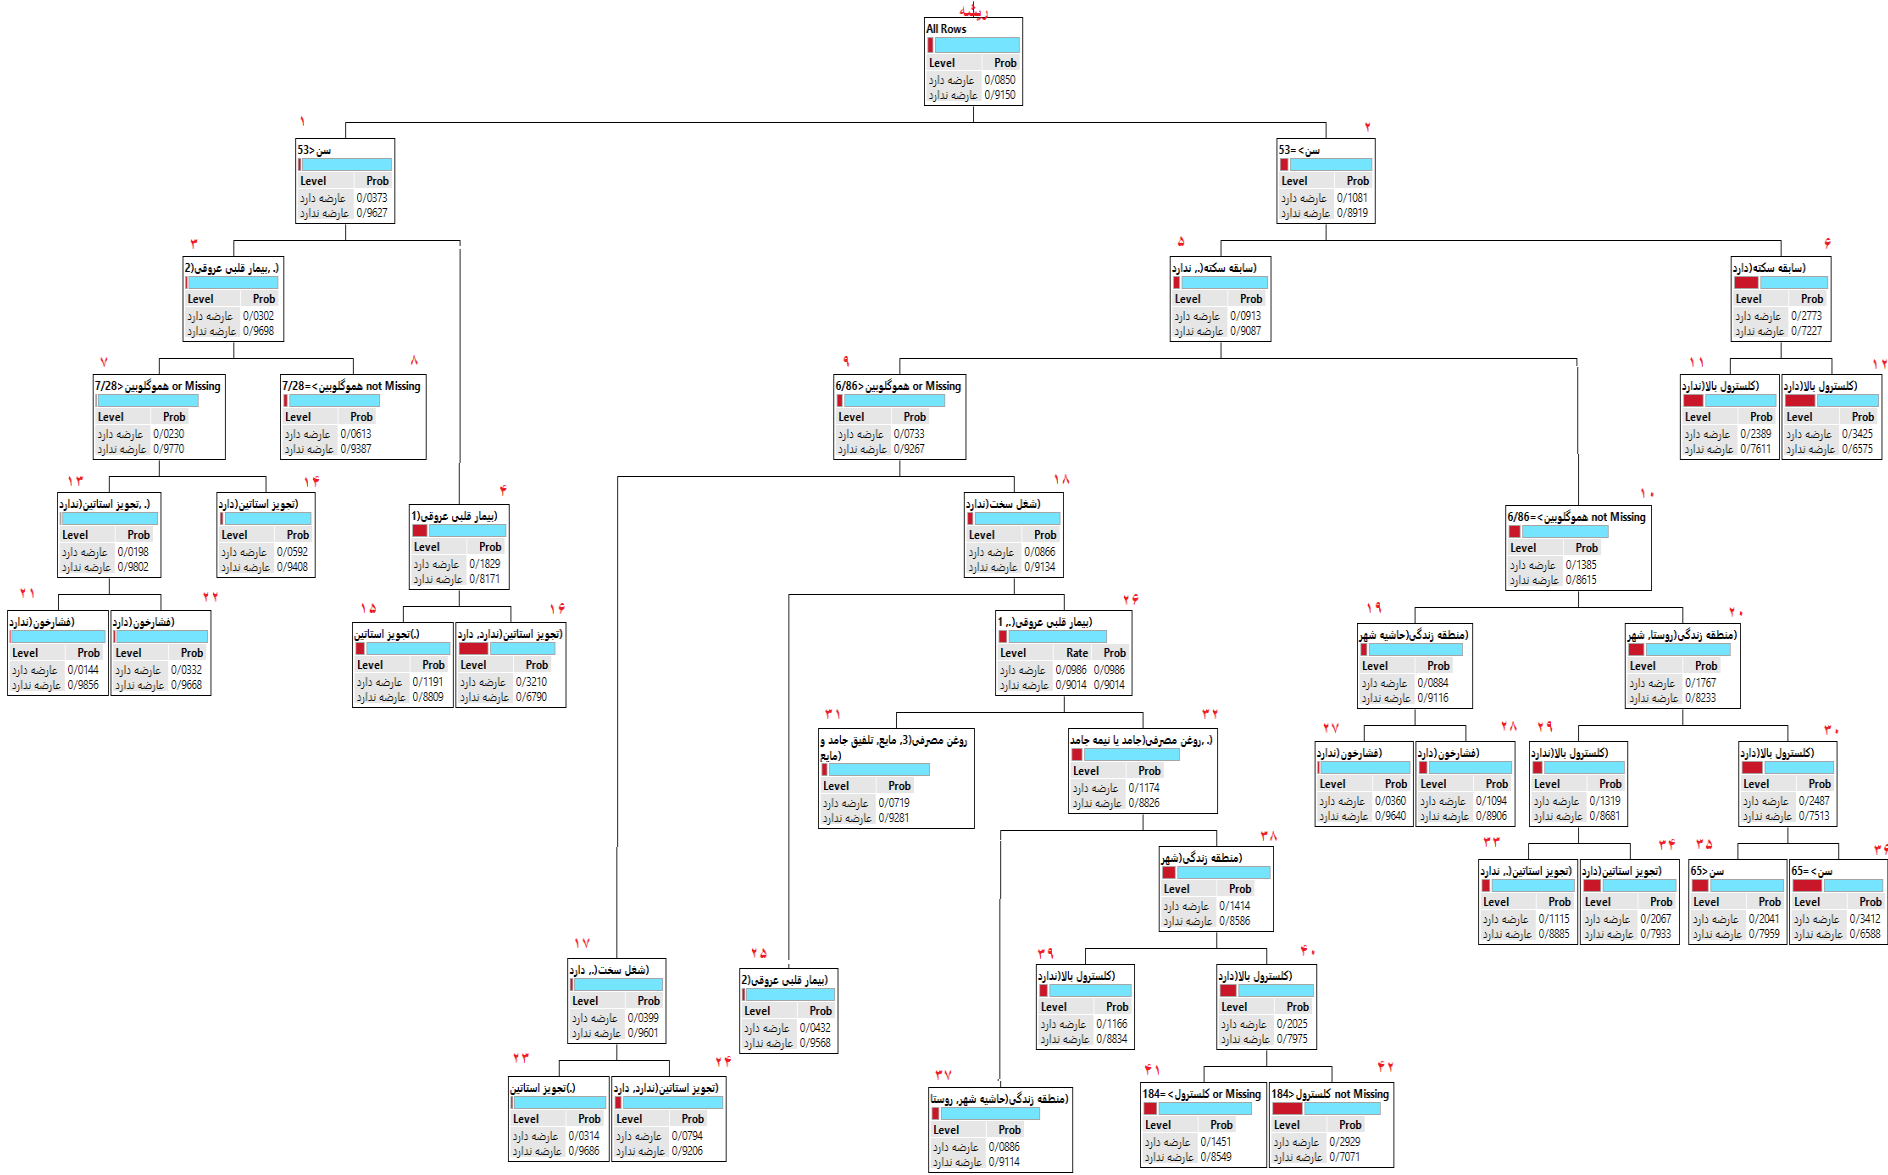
ریشه
All Rows
| Level | Prob |
|---|---|
| عارضه دارد | 0/0850 |
| عارضه ندارد | 0/9150 |

۱
سن<53
| Level | Prob |
|---|---|
| عارضه دارد | 0/0373 |
| عارضه ندارد | 0/9627 |

۲
سن>=53
| Level | Prob |
|---|---|
| عارضه دارد | 0/1081 |
| عارضه ندارد | 0/8919 |

۳
بیمار قلبی عروقی(2, .)
| Level | Prob |
|---|---|
| عارضه دارد | 0/0302 |
| عارضه ندارد | 0/9698 |

۵
سابقه سکته(ندارد, .)
| Level | Prob |
|---|---|
| عارضه دارد | 0/0913 |
| عارضه ندارد | 0/9087 |

۶
سابقه سکته(دارد)
| Level | Prob |
|---|---|
| عارضه دارد | 0/2773 |
| عارضه ندارد | 0/7227 |

۷
هموگلوبین<7/28 or Missing
| Level | Prob |
|---|---|
| عارضه دارد | 0/0230 |
| عارضه ندارد | 0/9770 |

۸
هموگلوبین>=7/28 not Missing
| Level | Prob |
|---|---|
| عارضه دارد | 0/0613 |
| عارضه ندارد | 0/9387 |

۹
هموگلوبین<6/86 or Missing
| Level | Prob |
|---|---|
| عارضه دارد | 0/0733 |
| عارضه ندارد | 0/9267 |

۱۱
کلسترول بالا(ندارد)
| Level | Prob |
|---|---|
| عارضه دارد | 0/2389 |
| عارضه ندارد | 0/7611 |

۱۲
کلسترول بالا(دارد)
| Level | Prob |
|---|---|
| عارضه دارد | 0/3425 |
| عارضه ندارد | 0/6575 |

۱۳
تجویز استاتین(ندارد, .)
| Level | Prob |
|---|---|
| عارضه دارد | 0/0198 |
| عارضه ندارد | 0/9802 |

۱۴
تجویز استاتین(دارد)
| Level | Prob |
|---|---|
| عارضه دارد | 0/0592 |
| عارضه ندارد | 0/9408 |

۴
بیمار قلبی عروقی(1)
| Level | Prob |
|---|---|
| عارضه دارد | 0/1829 |
| عارضه ندارد | 0/8171 |

۱۸
شغل سخت(ندارد)
| Level | Prob |
|---|---|
| عارضه دارد | 0/0866 |
| عارضه ندارد | 0/9134 |

۱۰
هموگلوبین>=6/86 not Missing
| Level | Prob |
|---|---|
| عارضه دارد | 0/1385 |
| عارضه ندارد | 0/8615 |

۲۱
فشارخون(ندارد)
| Level | Prob |
|---|---|
| عارضه دارد | 0/0144 |
| عارضه ندارد | 0/9856 |

۲۲
فشارخون(دارد)
| Level | Prob |
|---|---|
| عارضه دارد | 0/0332 |
| عارضه ندارد | 0/9668 |

۱۵
تجویز استاتین(.)
| Level | Prob |
|---|---|
| عارضه دارد | 0/1191 |
| عارضه ندارد | 0/8809 |

۱۶
تجویز استاتین(ندارد, دارد)
| Level | Prob |
|---|---|
| عارضه دارد | 0/3210 |
| عارضه ندارد | 0/6790 |

۲۶
بیمار قلبی عروقی(1, .)
| Level | Rate | Prob |
|---|---|---|
| عارضه دارد | 0/0986 | 0/0986 |
| عارضه ندارد | 0/9014 | 0/9014 |

۱۹
منطقه زندگی(حاشیه شهر)
| Level | Prob |
|---|---|
| عارضه دارد | 0/0884 |
| عارضه ندارد | 0/9116 |

۲۰
منطقه زندگی(روستا, شهر)
| Level | Prob |
|---|---|
| عارضه دارد | 0/1767 |
| عارضه ندارد | 0/8233 |

۳۱
روغن مصرفی(3, مایع, تلفیق جامد و مایع)
| Level | Prob |
|---|---|
| عارضه دارد | 0/0719 |
| عارضه ندارد | 0/9281 |

۳۲
روغن مصرفی(جامد یا نیمه جامد, .)
| Level | Prob |
|---|---|
| عارضه دارد | 0/1174 |
| عارضه ندارد | 0/8826 |

۲۷
فشارخون(ندارد)
| Level | Prob |
|---|---|
| عارضه دارد | 0/0360 |
| عارضه ندارد | 0/9640 |

۲۸
فشارخون(دارد)
| Level | Prob |
|---|---|
| عارضه دارد | 0/1094 |
| عارضه ندارد | 0/8906 |

۲۹
کلسترول بالا(ندارد)
| Level | Prob |
|---|---|
| عارضه دارد | 0/1319 |
| عارضه ندارد | 0/8681 |

۳۰
کلسترول بالا(دارد)
| Level | Prob |
|---|---|
| عارضه دارد | 0/2487 |
| عارضه ندارد | 0/7513 |

۳۸
منطقه زندگی(شهر)
| Level | Prob |
|---|---|
| عارضه دارد | 0/1414 |
| عارضه ندارد | 0/8586 |

۳۳
تجویز استاتین(ندارد, .)
| Level | Prob |
|---|---|
| عارضه دارد | 0/1115 |
| عارضه ندارد | 0/8885 |

۳۴
تجویز استاتین(دارد)
| Level | Prob |
|---|---|
| عارضه دارد | 0/2067 |
| عارضه ندارد | 0/7933 |

۳۵
سن<65
| Level | Prob |
|---|---|
| عارضه دارد | 0/2041 |
| عارضه ندارد | 0/7959 |

۳۶
سن>=65
| Level | Prob |
|---|---|
| عارضه دارد | 0/3412 |
| عارضه ندارد | 0/6588 |

۱۷
شغل سخت(دارد, .)
| Level | Prob |
|---|---|
| عارضه دارد | 0/0399 |
| عارضه ندارد | 0/9601 |

۲۵
بیمار قلبی عروقی(2)
| Level | Prob |
|---|---|
| عارضه دارد | 0/0432 |
| عارضه ندارد | 0/9568 |

۳۹
کلسترول بالا(ندارد)
| Level | Prob |
|---|---|
| عارضه دارد | 0/1166 |
| عارضه ندارد | 0/8834 |

۴۰
کلسترول بالا(دارد)
| Level | Prob |
|---|---|
| عارضه دارد | 0/2025 |
| عارضه ندارد | 0/7975 |

۲۳
تجویز استاتین(.)
| Level | Prob |
|---|---|
| عارضه دارد | 0/0314 |
| عارضه ندارد | 0/9686 |

۲۴
تجویز استاتین(ندارد, دارد)
| Level | Prob |
|---|---|
| عارضه دارد | 0/0794 |
| عارضه ندارد | 0/9206 |

۳۷
منطقه زندگی(حاشیه شهر, روستا)
| Level | Prob |
|---|---|
| عارضه دارد | 0/0886 |
| عارضه ندارد | 0/9114 |

۴۱
کلسترول>=184 or Missing
| Level | Prob |
|---|---|
| عارضه دارد | 0/1451 |
| عارضه ندارد | 0/8549 |

۴۲
کلسترول<184 not Missing
| Level | Prob |
|---|---|
| عارضه دارد | 0/2929 |
| عارضه ندارد | 0/7071 |